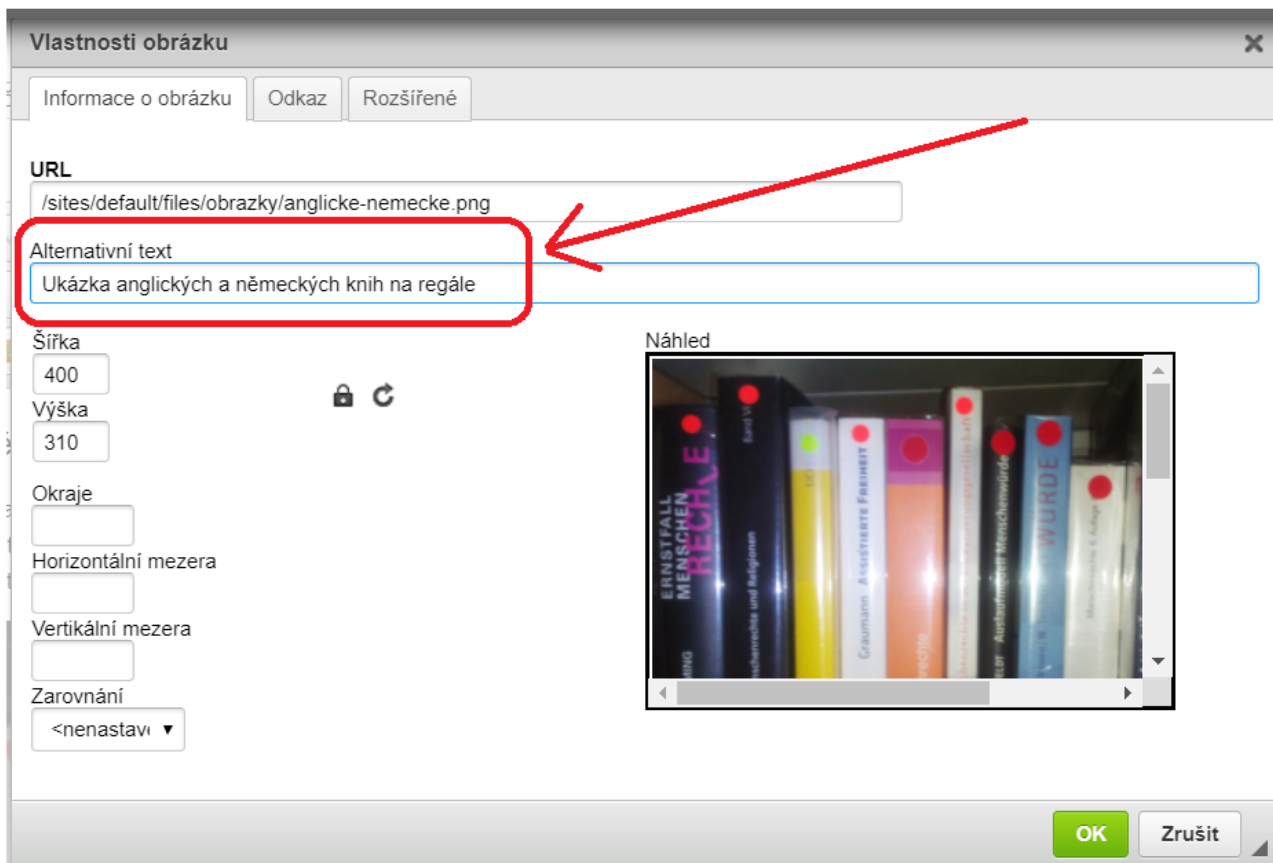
Vlastnosti obrázku

Informace o obrázku | Odkaz | Rozšířené

URL
/sites/default/files/obrazky/anglicke-nemecke.png

Alternativní text
Ukázka anglických a německých knih na regále

Šířka
400
Výška
310

Okraje

Horizontální mezera

Vertikální mezera

Zarovnání
<nenastave

Náhled

ERNSTFALL MENSCHENRECHTE

Band VI

Menschenrechte und Religionen

Graumann ASSISTIERTE FREIHEIT

Menschenwürde

WÜRDE

OK
Zrušit